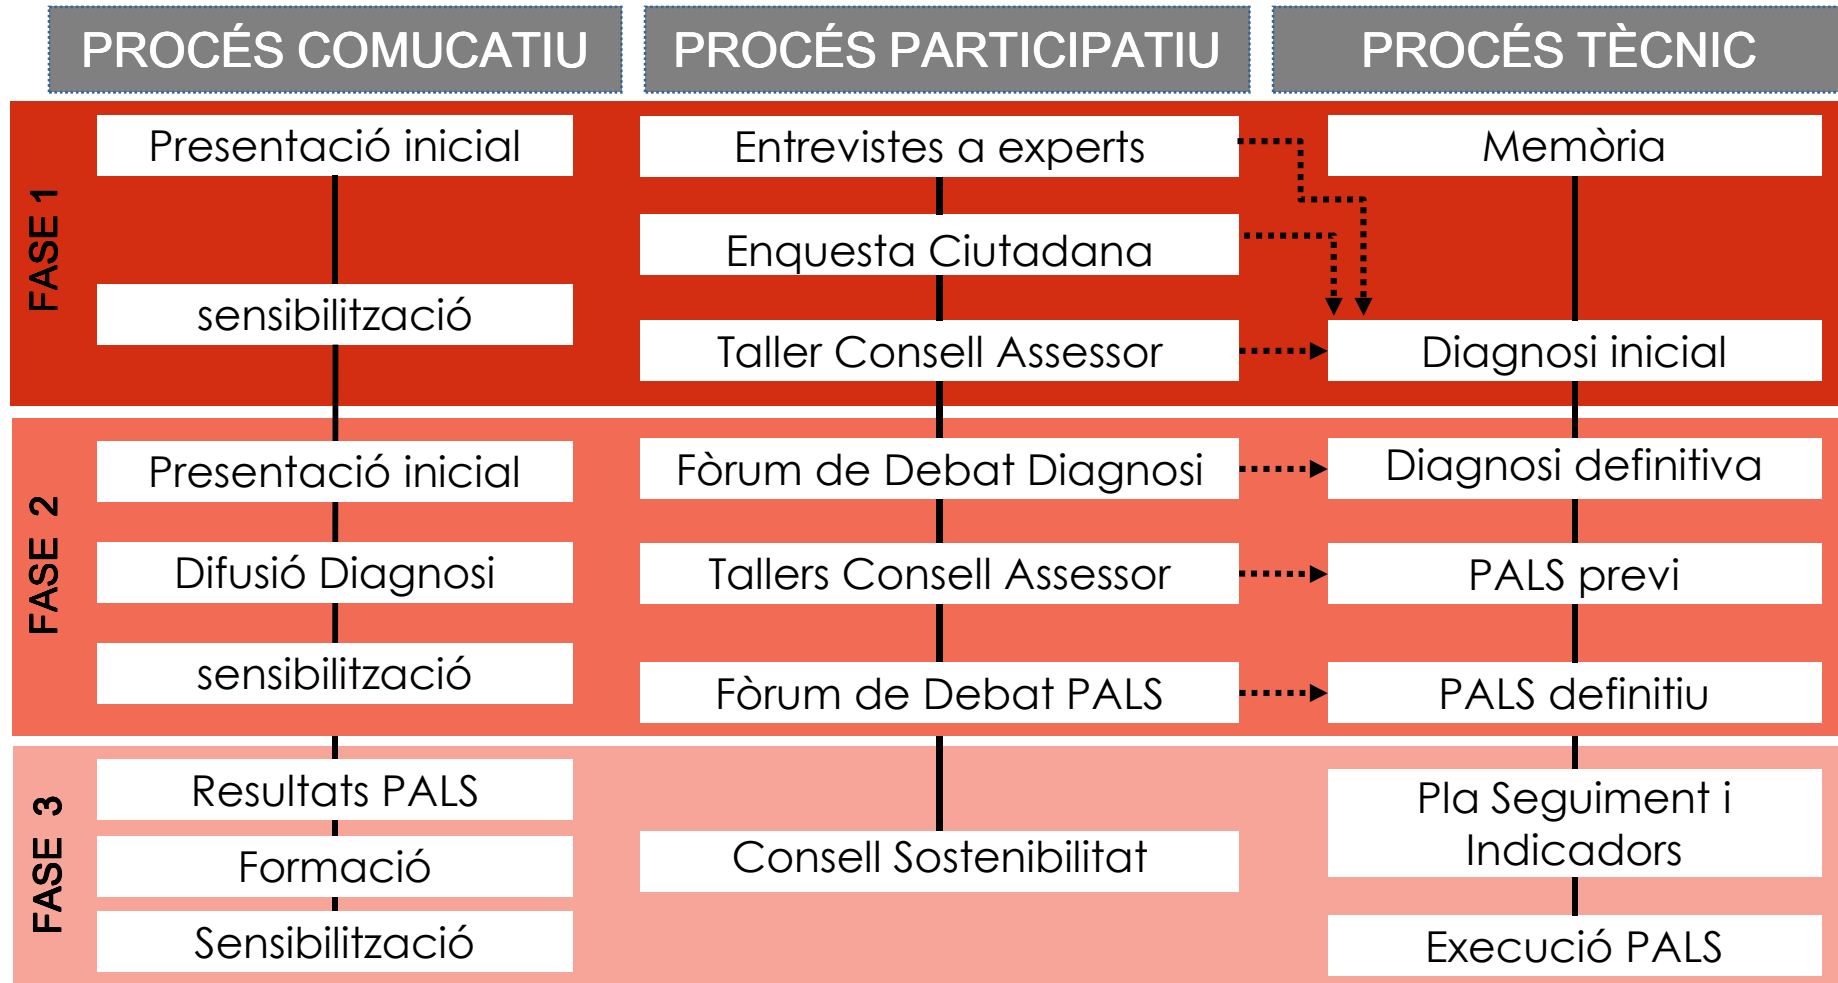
PROCÉS COMUCATIU

PROCÉS PARTICIPATIU

PROCÉS TÈCNIC

FASE 1

Presentació inicial

sensibilització

Entrevistes a experts

Enquesta Ciutadana

Taller Consell Assessor

Memòria

Diagnosi inicial

FASE 2

Presentació inicial

Difusió Diagnosi

sensibilització

Fòrum de Debat Diagnosi

Tallers Consell Assessor

Fòrum de Debat PALS

Diagnosi definitiva

PALS previ

PALS definitiu

FASE 3

Resultats PALS

Formació

Sensibilització

Consell Sostenibilitat

Pla Seguiment i Indicadors

Execució PALS